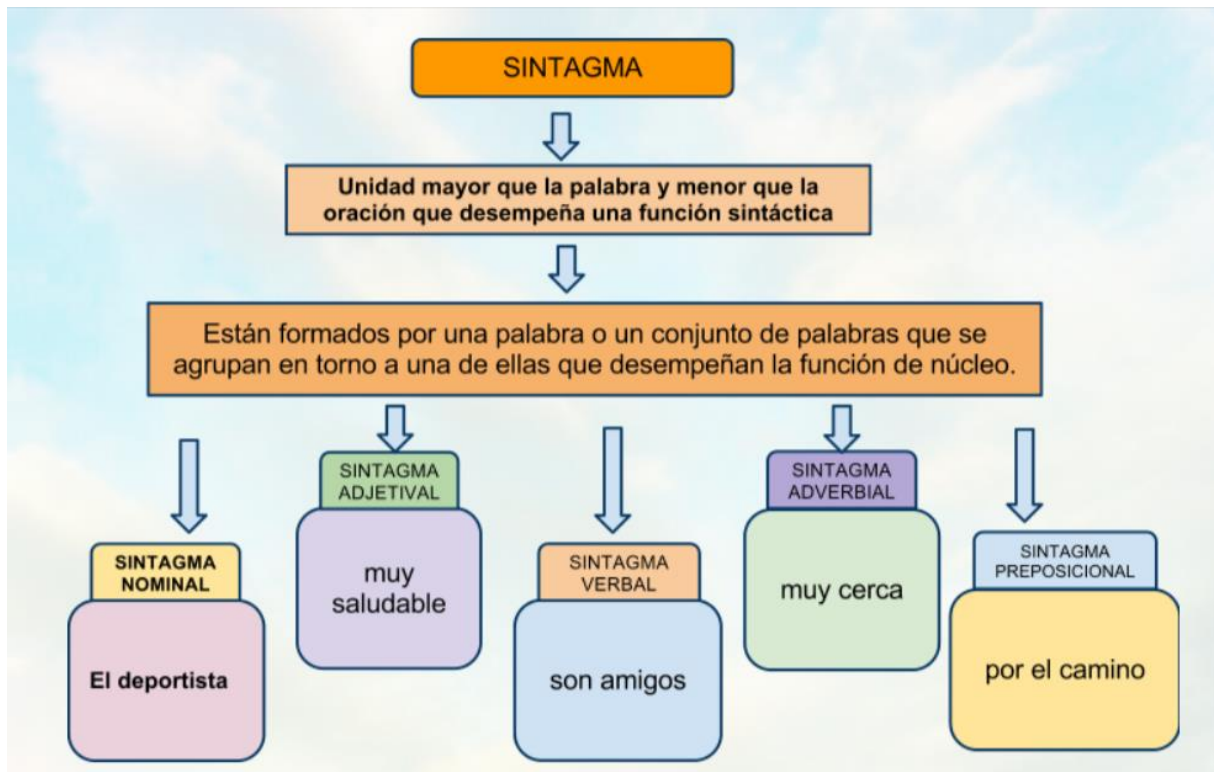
SINTAGMA

Unidad mayor que la palabra y menor que la oración que desempeña una función sintáctica

Están formados por una palabra o un conjunto de palabras que se agrupan en torno a una de ellas que desempeñan la función de núcleo.

SINTAGMA NOMINAL

El deportista

SINTAGMA ADJETIVAL

muy saludable

SINTAGMA VERBAL

son amigos

SINTAGMA ADVERBIAL

muy cerca

SINTAGMA PREPOSICIONAL

por el camino